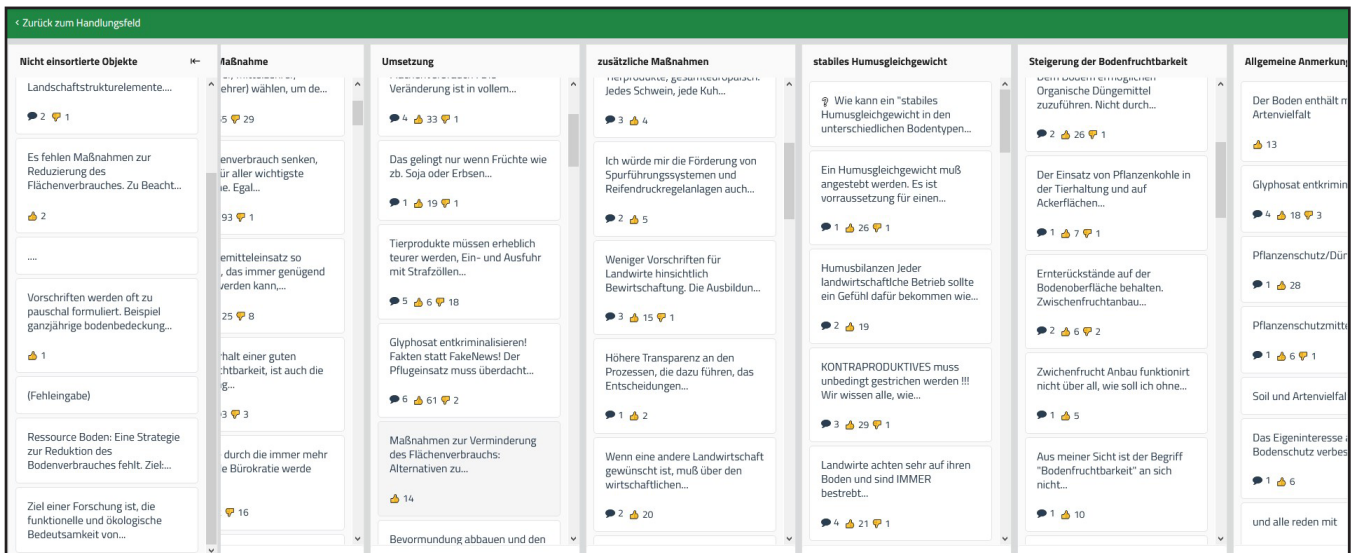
‹ Zurück zum Handlungsfeld

Nicht einsortierte Objekte

Landschaftstrukturelemente....

2 1

Es fehlen Maßnahmen zur Reduzierung des Flächenverbrauches. Zu Beacht...

2

....

Vorschriften werden oft zu pauschal formuliert. Beispiel ganzjährige bodenbedeckung...

1

(Fehleingabe)

Ressource Boden: Eine Strategie zur Reduktion des Bodenverbrauches fehlt. Ziel:...

Ziel einer Forschung ist, die funktionelle und ökologische Bedeutsamkeit von...

Maßnahme

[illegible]ehrer) wählen, um de...

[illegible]5 29

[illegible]enverbrauch senken, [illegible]ür aller wichtigste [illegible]e. Egal...

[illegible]93 1

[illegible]emitteleinsatz so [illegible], das immer genügend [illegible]erden kann,...

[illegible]25 8

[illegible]rhalt einer guten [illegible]chtbarkeit, ist auch die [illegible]g...

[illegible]3 3

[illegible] durch die immer mehr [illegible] Bürokratie werde

16

Umsetzung

Veränderung ist in vollem...

4 33 1

Das gelingt nur wenn Früchte wie zb. Soja oder Erbsen...

1 19 1

Tierprodukte müssen erheblich teurer werden, Ein- und Ausfuhr mit Strafzöllen...

5 6 18

Glyphosat entkriminalisieren! Fakten statt FakeNews! Der Pflugeinsatz muss überdacht...

6 61 2

Maßnahmen zur Verminderung des Flächenverbrauchs: Alternativen zu...

14

Bevormundung abbauen und den

zusätzliche Maßnahmen

Jedes Schwein, jede Kuh...

3 4

Ich würde mir die Förderung von Spurführungssystemen und Reifendruckregelanlagen auch...

2 5

Weniger Vorschriften für Landwirte hinsichtlich Bewirtschaftung. Die Ausbildun...

3 15 1

Höhere Transparenz an den Prozessen, die dazu führen, das Entscheidungen...

1 2

Wenn eine andere Landwirtschaft gewünscht ist, muß über den wirtschaftlichen...

2 20

stabiles Humusgleichgewicht

Wie kann ein "stabiles Humusgleichgewicht in den unterschiedlichen Bodentypen...

Ein Humusgleichgewicht muß angestebt werden. Es ist vorraussetzung für einen...

1 26 1

Humusbilanzen Jeder landwirtschaftliche Betrieb sollte ein Gefühl dafür bekommen wie...

2 19

KONTRAPRODUKTIVES muss unbedingt gestrichen werden !!! Wir wissen alle, wie...

3 29 1

Landwirte achten sehr auf ihren Boden und sind IMMER bestrebt...

4 21 1

Steigerung der Bodenfruchtbarkeit

Organische Düngemittel zuzuführen. Nicht durch...

2 26 1

Der Einsatz von Pflanzenkohle in der Tierhaltung und auf Ackerflächen...

1 7 1

Ernterückstände auf der Bodenoberfläche behalten. Zwischenfruchtanbau...

2 6 2

Zwichenfrucht Anbau funktionirt nicht über all, wie soll ich ohne...

1 5

Aus meiner Sicht ist der Begriff "Bodenfruchtbarkeit" an sich nicht...

1 10

Allgemeine Anmerkun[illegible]

Der Boden enthält m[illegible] Artenvielfalt

13

Glyphosat entkrimin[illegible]

4 18 3

Pflanzenschutz/Dür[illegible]

1 28

Pflanzenschutzmitte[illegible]

1 6 1

Soil und Artenvielfal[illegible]

Das Eigeninteresse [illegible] Bodenschutz verbes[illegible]

1 6

und alle reden mit